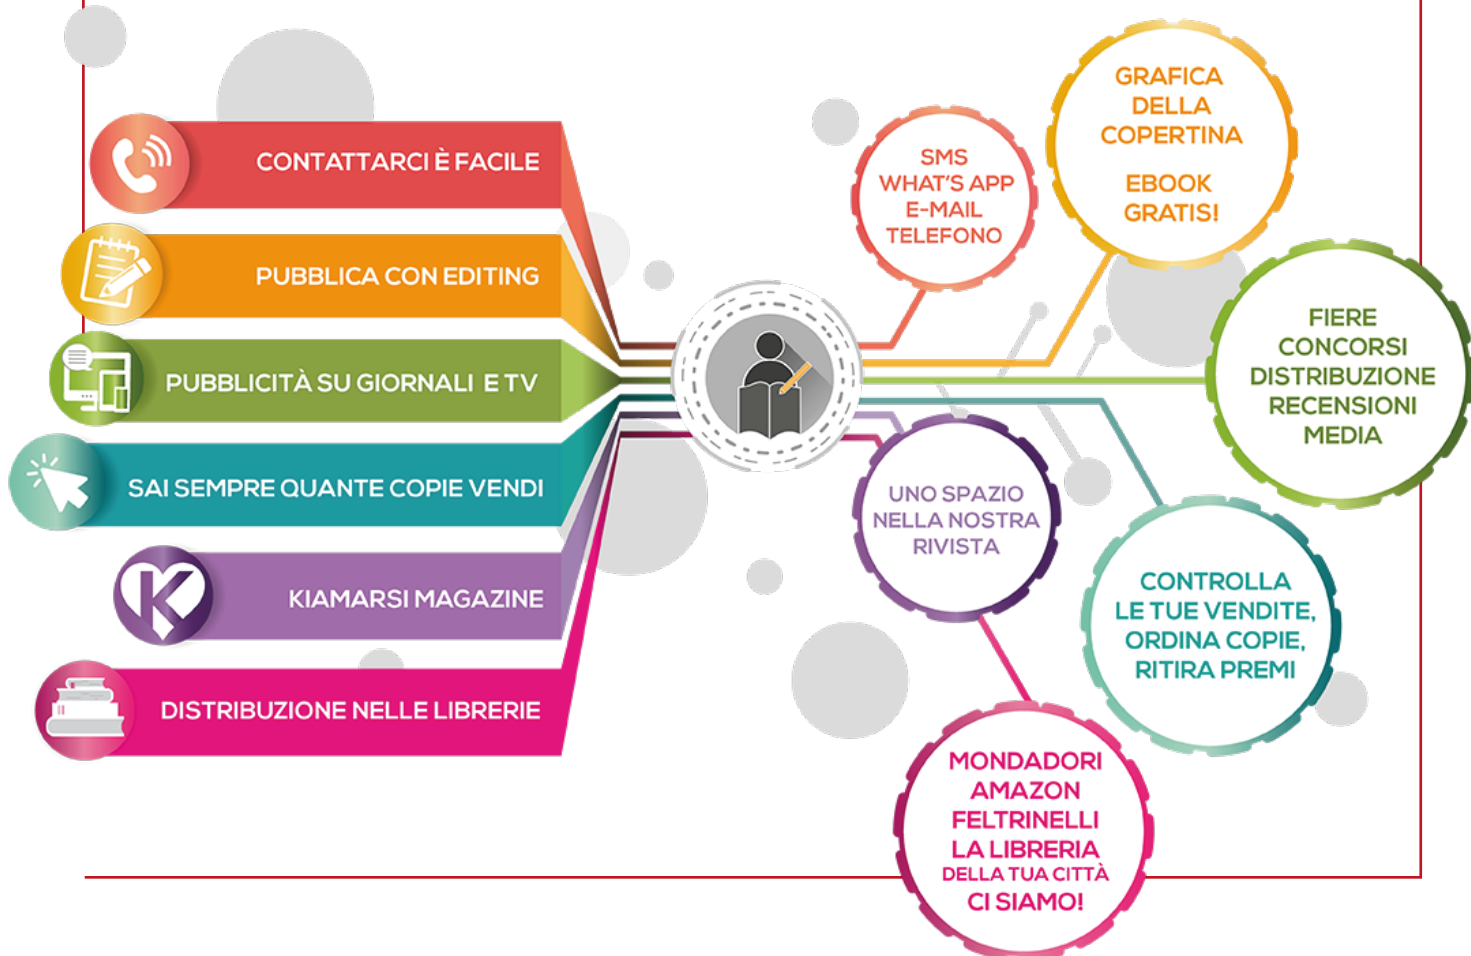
CONTATTARCI È FACILE

PUBBLICA CON EDITING

PUBBLICITÀ SU GIORNALI E TV

SAI SEMPRE QUANTE COPIE VENDI

KIAMARSI MAGAZINE

DISTRIBUZIONE NELLE LIBRERIE

SMS
WHAT'S APP
E-MAIL
TELEFONO

GRAFICA
DELLA
COPERTINA

EBOOK
GRATIS!

FIERE
CONCORSI
DISTRIBUZIONE
RECENSIONI
MEDIA

UNO SPAZIO
NELLA NOSTRA
RIVISTA

CONTROLLA
LE TUE VENDITE,
ORDINA COPIE,
RITIRA PREMI

MONDADORI
AMAZON
FELTRINELLI
LA LIBRERIA
DELLA TUA CITTÀ
CI SIAMO!